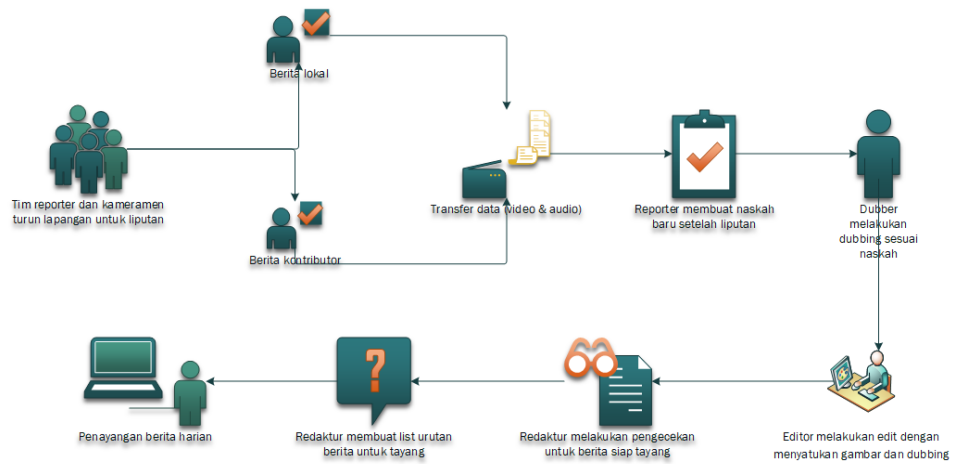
Berita lokal

Tim reporter dan kameramen turun lapangan untuk liputan

Berita kontributor

Transfer data (video & audio)

Reporter membuat naskah baru setelah liputan

Dubber melakukan dubbing sesuai naskah

Penayangan berita harian

Redaktur membuat list urutan berita untuk tayang

Redaktur melakukan pengecekan untuk berita siap tayang

Editor melakukan edit dengan menyatukan gambar dan dubbing